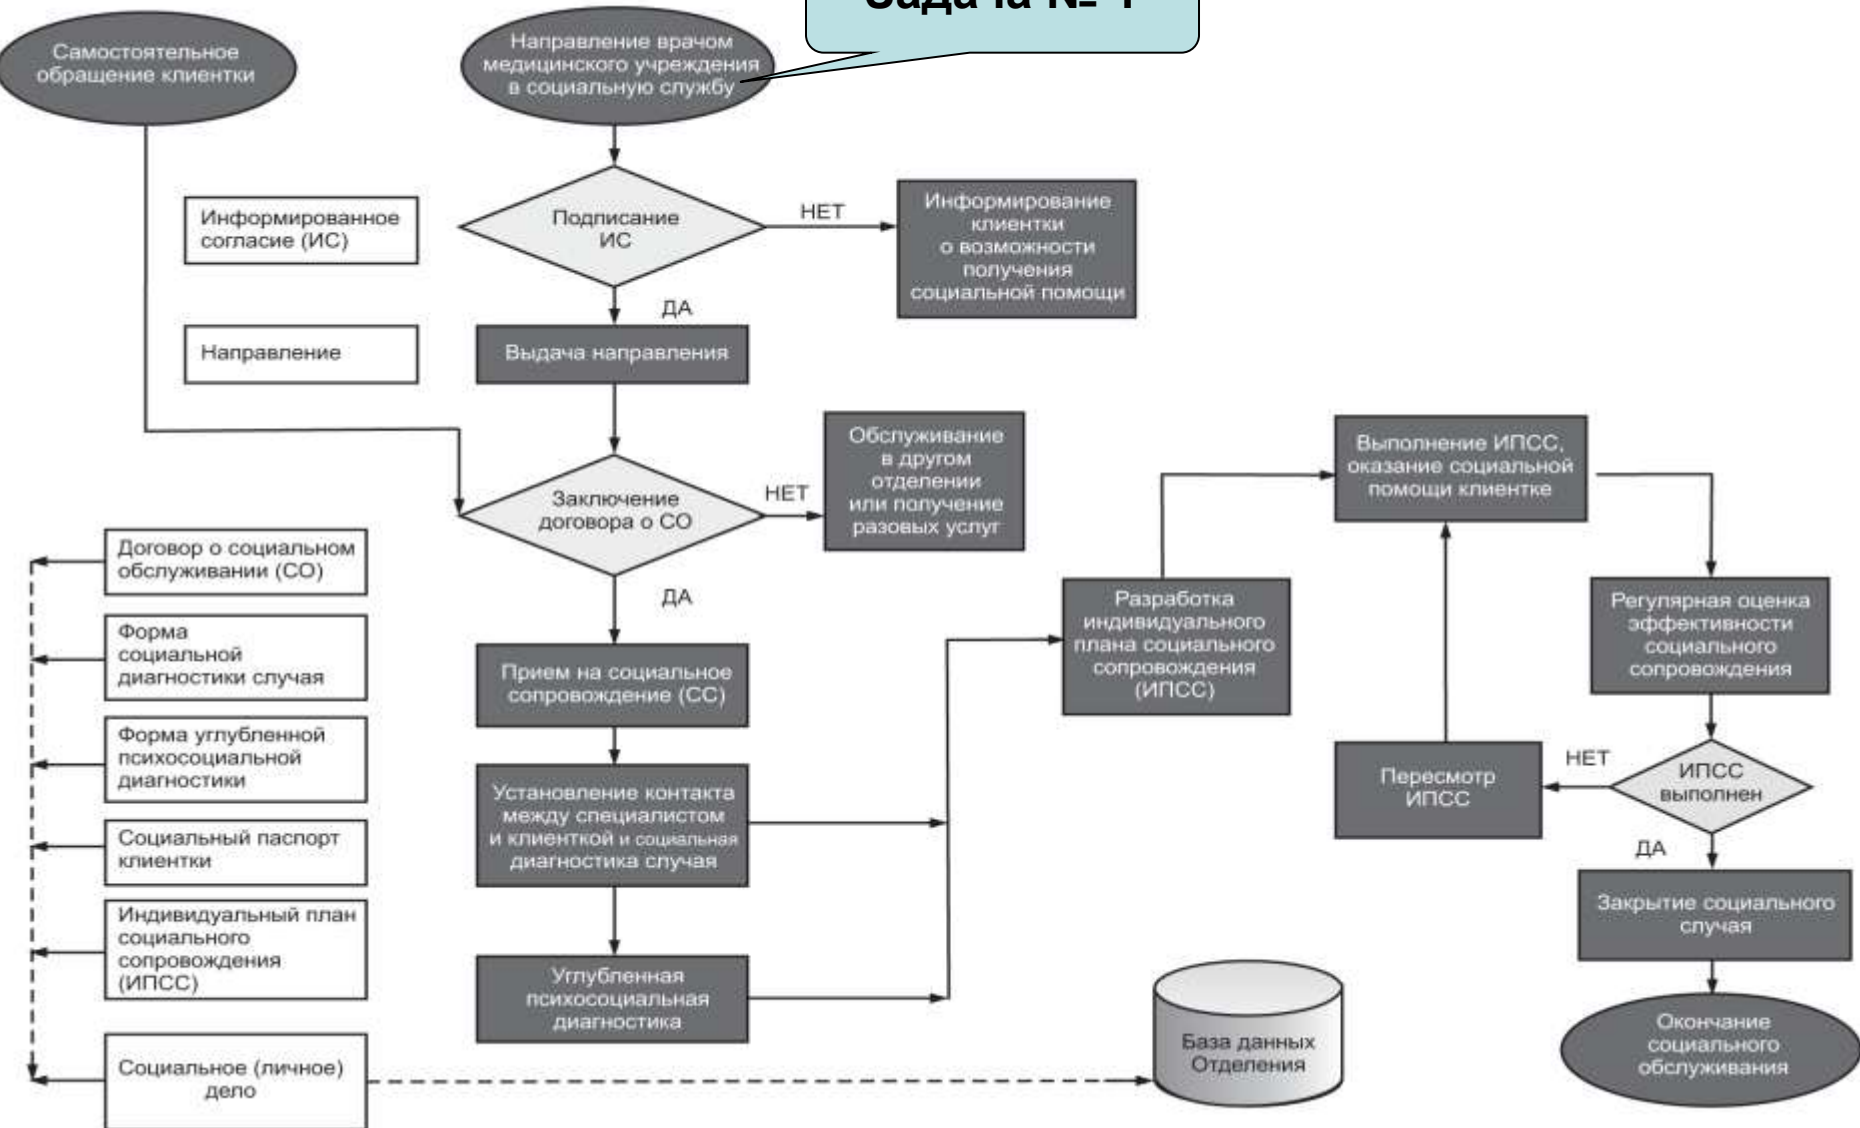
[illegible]

Самостоятельное обращение клиентки

Направление врачом медицинского учреждения в социальную службу

Информированное согласие (ИС)

Подписание ИС

НЕТ

Информирование клиентки о возможности получения социальной помощи

ДА

Направление

Выдача направления

Обслуживание в другом отделении или получение разовых услуг

НЕТ

Заключение договора о СО

Выполнение ИПСС, оказание социальной помощи клиентке

Договор о социальном обслуживании (СО)

ДА

Разработка индивидуального плана социального сопровождения (ИПСС)

Регулярная оценка эффективности социального сопровождения

Форма социальной диагностики случая

Прием на социальное сопровождение (СС)

Форма углубленной психосоциальной диагностики

Установление контакта между специалистом и клиенткой и социальная диагностика случая

Пересмотр ИПСС

НЕТ

ИПСС выполнен

ДА

Социальный паспорт клиентки

Индивидуальный план социального сопровождения (ИПСС)

Закрытие социального случая

Углубленная психосоциальная диагностика

База данных Отделения

Окончание социального обслуживания

Социальное (личное) дело